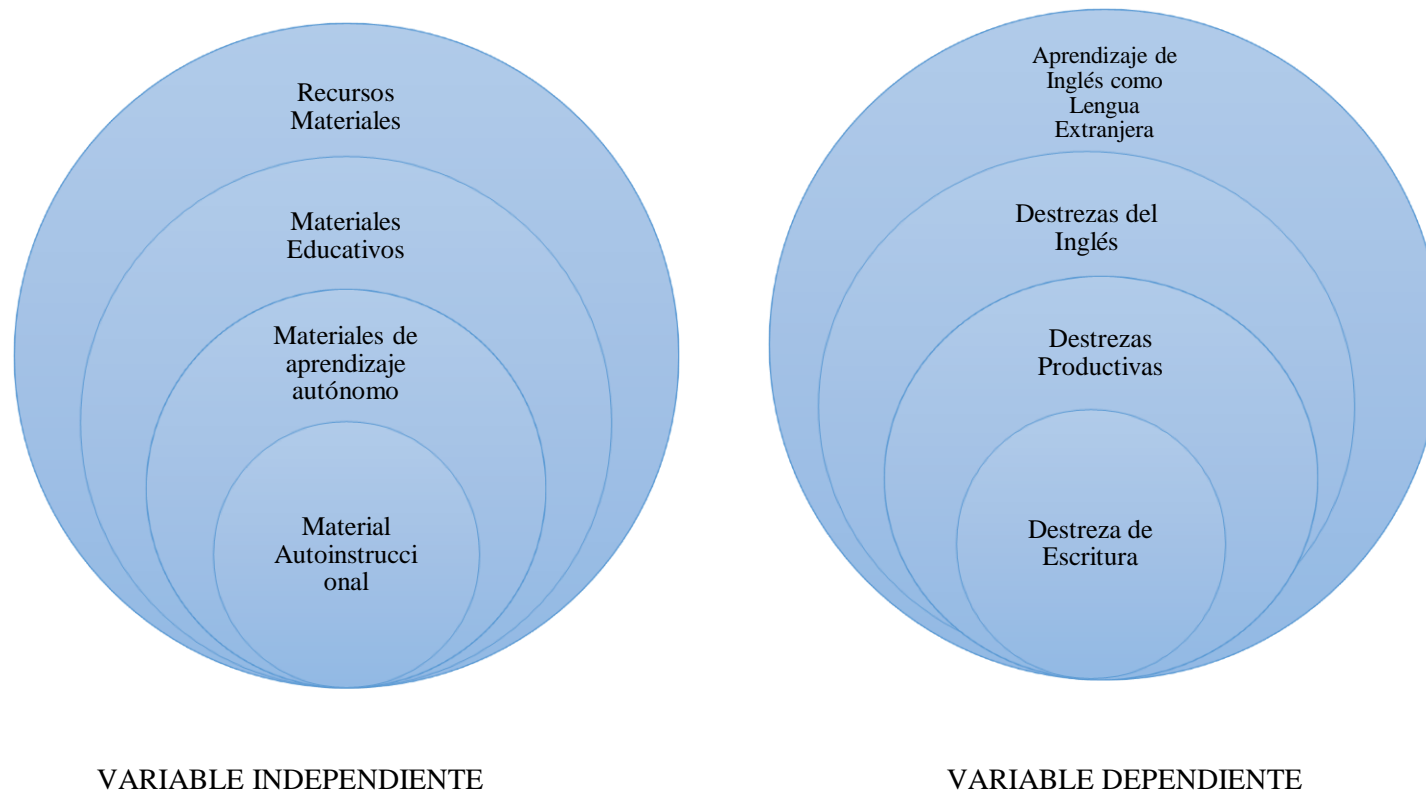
Recursos Materiales

Materiales Educativos

Materiales de aprendizaje autónomo

Material Autoinstrucci onal

VARIABLE INDEPENDIENTE

Aprendizaje de Inglés como Lengua Extranjera

Destrezas del Inglés

Destrezas Productivas

Destreza de Escritura

VARIABLE DEPENDIENTE